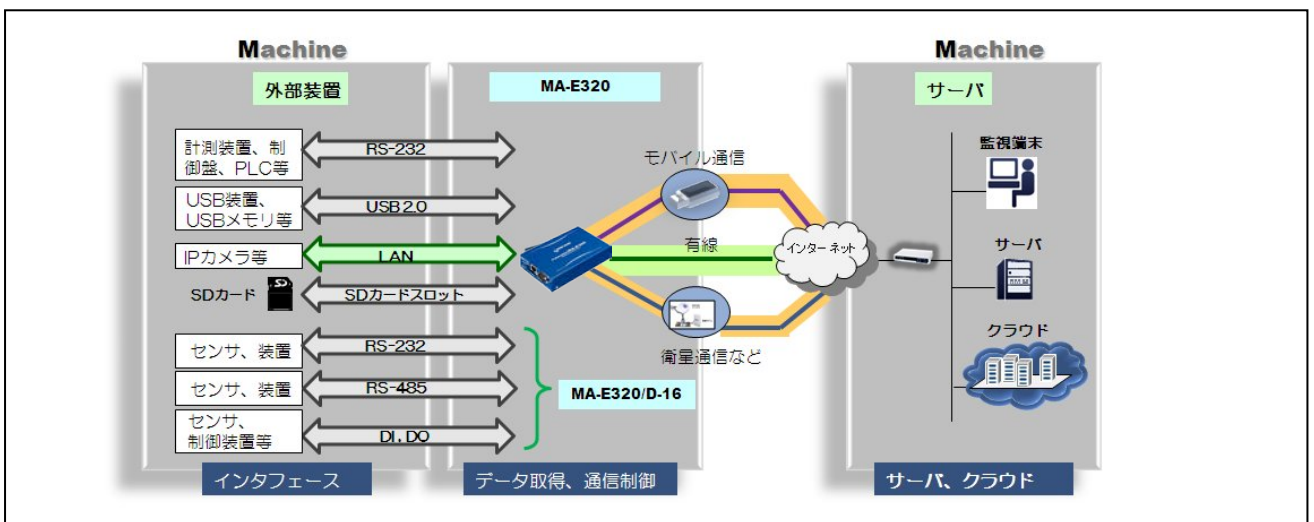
Machine

外部装置

MA-E320

Machine

サーバ

計測装置、制御盤、PLC等

RS-232

モバイル通信

監視端末

USB装置、USBメモリ等

USB2.0

IPカメラ等

LAN

有線

インターネット

サーバ

SDカード

SDカードスロット

クラウド

センサ、装置

RS-232

衛星通信など

センサ、装置

RS-485

MA-E320/D-16

センサ、制御装置等

DI,DO

インタフェース

データ取得、通信制御

サーバ、クラウド